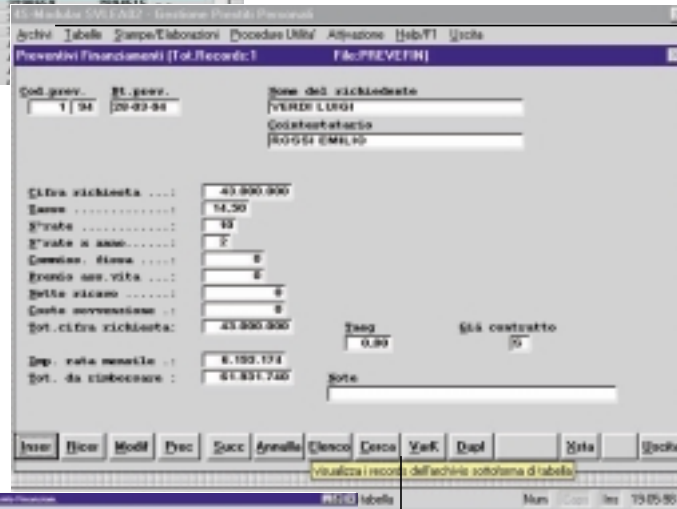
45-Modular SW-EA32 - Gestione Prestiti Personali

Archivi Tabelle Stampe/Elaborazioni Procedure Utilita' Attivazione Help/F1 Uscita

Preventivi Finanziamenti (Tot.Records:1 File:PREVEFIN)

Cod.prev. 1 94
Dt.prev. 20-03-94
Nome del richiedente VERDI LUIGI
Cointestatario ROSSI EMILIO

Cifra richiesta ...: 40.000.000
Tasso ............: 14.50
N°rate ............: 10
N°rate x anno......: 2
Commiss. disna ....: 0
Premio ass.vita ...: 0
Netto ricavo ......: 0
Costo sovvenzione .: 0
Tot.cifra richiesta: 40.000.000
Taeg 0.00
Già contratto S
Imp. rata mensile .: 6.153.174
Tot. da rimborsare : 61.531.740
Note

Inser Ricer Modif Prec Succ Annulla Elenco Cerca VarK Dupl Xsta Uscita

Visualizza i records dell'archivio sottoforma di tabella

tabella Num Ins 19:05:88